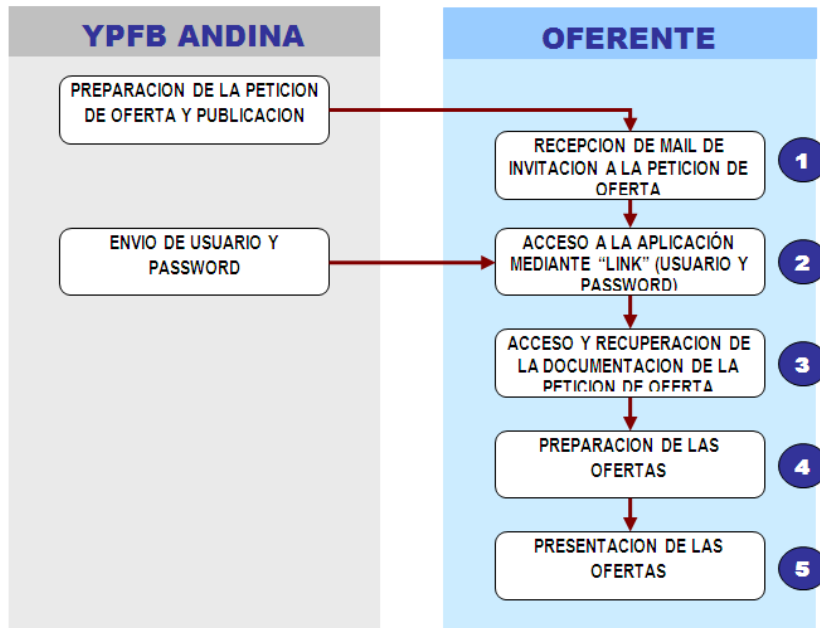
YPFB ANDINA

OFERENTE

PREPARACION DE LA PETICION DE OFERTA Y PUBLICACION

RECEPCION DE MAIL DE INVITACION A LA PETICION DE OFERTA

1

ENVIO DE USUARIO Y PASSWORD

ACCESO A LA APLICACIÓN MEDIANTE "LINK" (USUARIO Y PASSWORD)

2

ACCESO Y RECUPERACION DE LA DOCUMENTACION DE LA PETICION DE OFERTA

3

PREPARACION DE LAS OFERTAS

4

PRESENTACION DE LAS OFERTAS

5